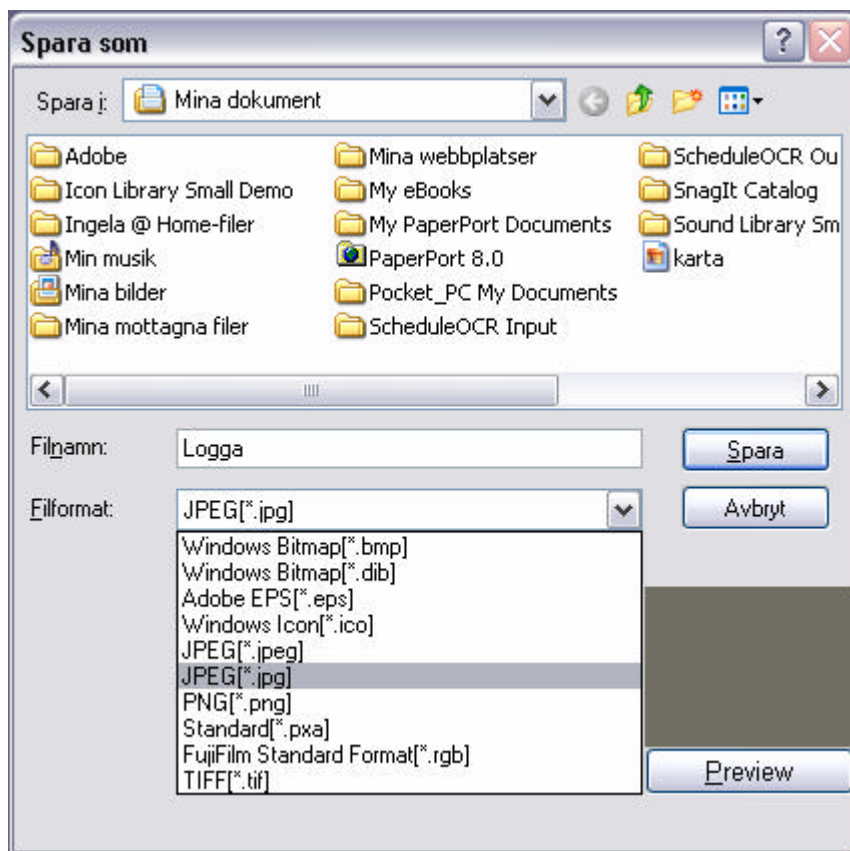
Spara som

Spara i: Mina dokument

Adobe
Icon Library Small Demo
Ingela @ Home-filer
Min musik
Mina bilder
Mina mottagna filer
Mina webbplatser
My eBooks
My PaperPort Documents
PaperPort 8.0
Pocket_PC My Documents
ScheduleOCR Input
ScheduleOCR Ou
SnagIt Catalog
Sound Library Sm
karta

Filnamn: Logga
Spara

Filformat: JPEG[*.jpg]
Avbryt

Windows Bitmap[*.bmp]
Windows Bitmap[*.dib]
Adobe EPS[*.eps]
Windows Icon[*.ico]
JPEG[*.jpeg]
JPEG[*.jpg]
PNG[*.png]
Standard[*.pxa]
FujiFilm Standard Format[*.rgb]
TIFF[*.tif]

Preview